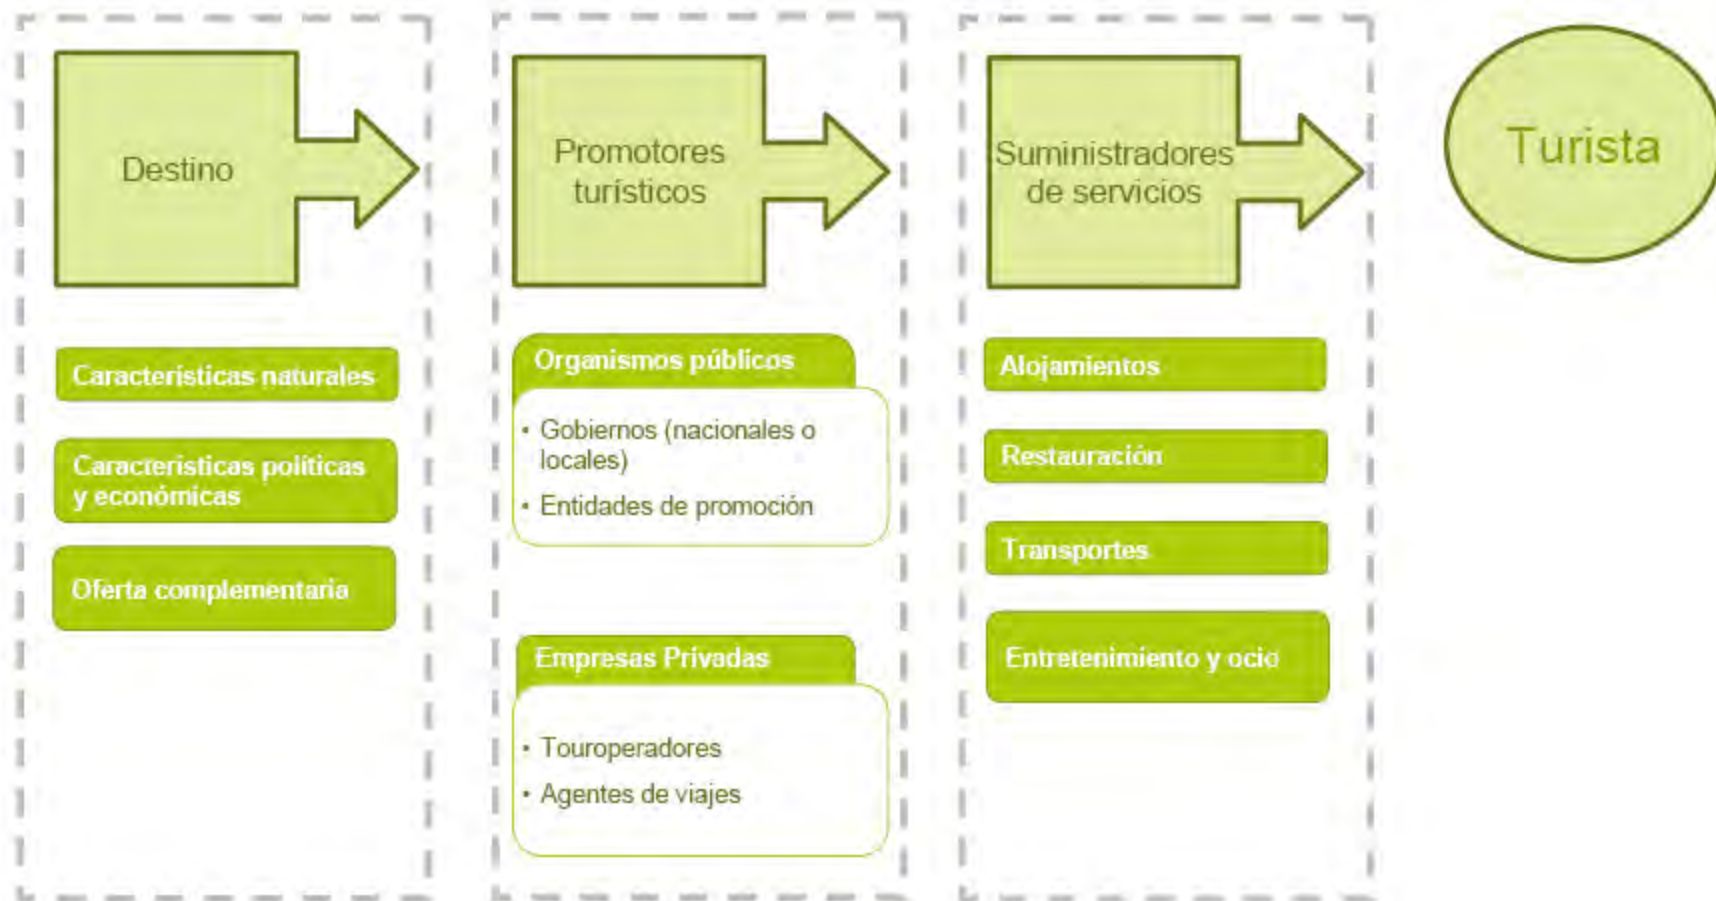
Destino

Características naturales

Características políticas y económicas

Oferta complementaria

Promotores turísticos

Organismos públicos

• Gobiernos (nacionales o locales)
• Entidades de promoción

Empresas Privadas

• Touroperadores
• Agentes de viajes

Suministradores de servicios

Alojamientos

Restauración

Transportes

Entretenimiento y ocio

Turista